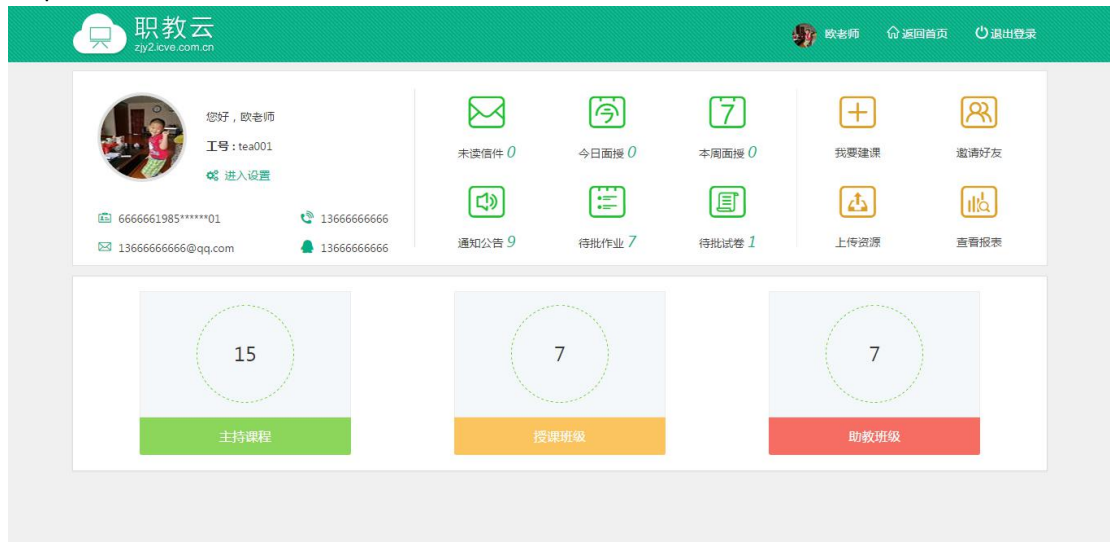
职教云
zjy2.icve.com.cn

欧老师 返回首页 退出登录

您好，欧老师
工号：tea001
进入设置

6666661985******01
13666666666
13666666666@qq.com
13666666666

未读信件 0
今日面授 0
本周面授 0
我要建课
邀请好友

通知公告 9
待批作业 7
待批试卷 1
上传资源
查看报表

15
主持课程

7
授课班级

7
助教班级